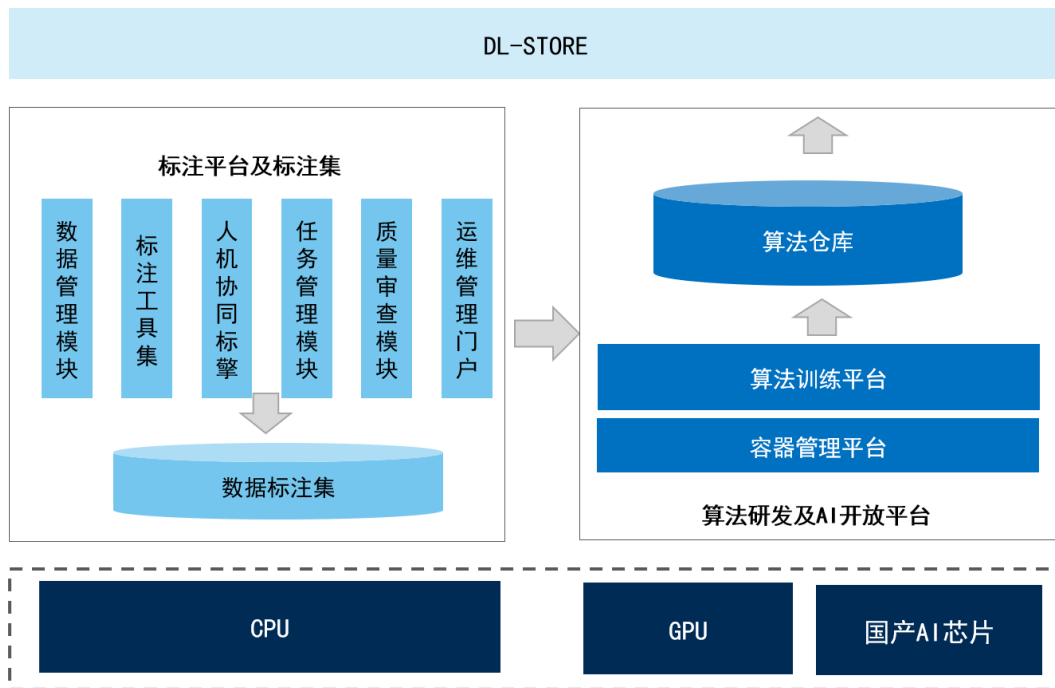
DL-STORE

标注平台及标注集

数据管理模块

标注工具集

人机协同标擎

任务管理模块

质量审查模块

运维管理门户

数据标注集

算法仓库

算法训练平台

容器管理平台

算法研发及AI开放平台

CPU

GPU

国产AI芯片